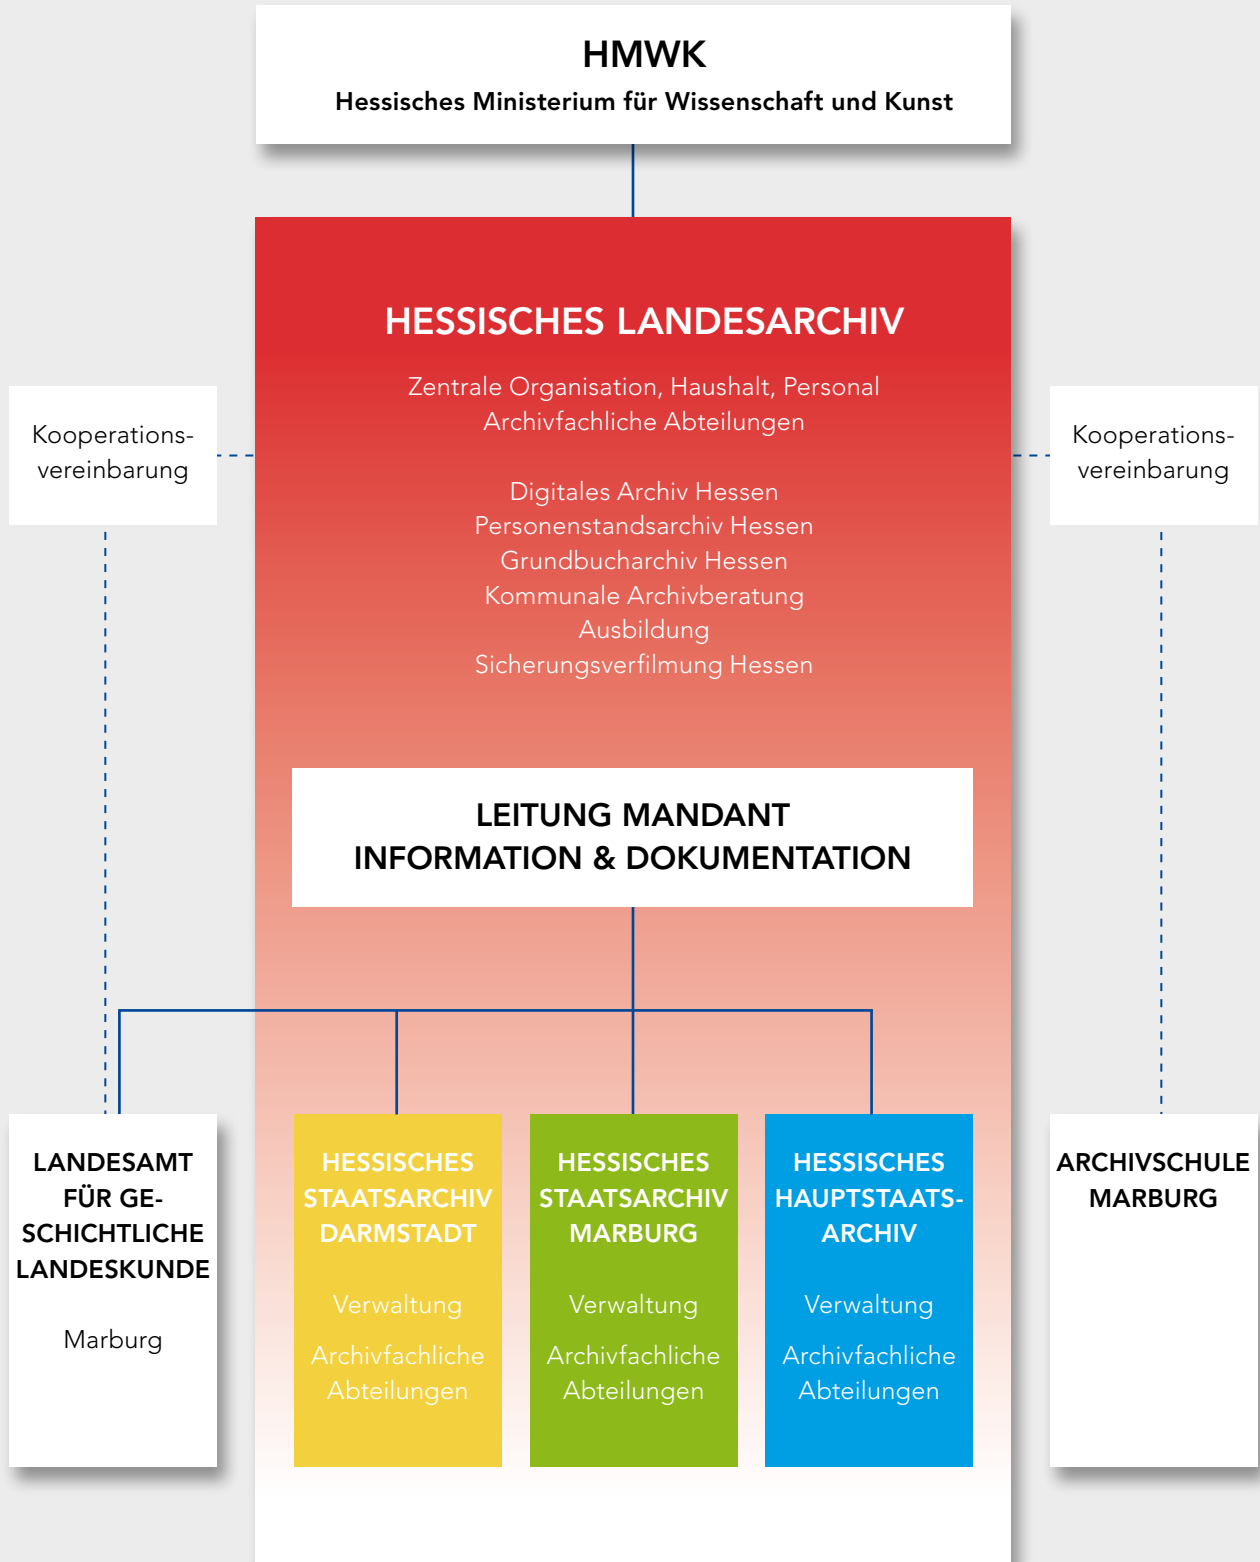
HMWK
Hessisches Ministerium für Wissenschaft und Kunst

Kooperationsvereinbarung

HESSISCHES LANDESARCHIV

Zentrale Organisation, Haushalt, Personal
Archivfachliche Abteilungen

Digitales Archiv Hessen
Personenstandsarchiv Hessen
Grundbucharchiv Hessen
Kommunale Archivberatung
Ausbildung
Sicherungsverfilmung Hessen

Kooperationsvereinbarung

LEITUNG MANDANT
INFORMATION & DOKUMENTATION

LANDESAMT FÜR GESCHICHTLICHE LANDESKUNDE

Marburg

HESSISCHES STAATSARCHIV DARMSTADT

Verwaltung

Archivfachliche Abteilungen

HESSISCHES STAATSARCHIV MARBURG

Verwaltung

Archivfachliche Abteilungen

HESSISCHES HAUPTSTAATSARCHIV

Verwaltung

Archivfachliche Abteilungen

ARCHIVSCHULE MARBURG